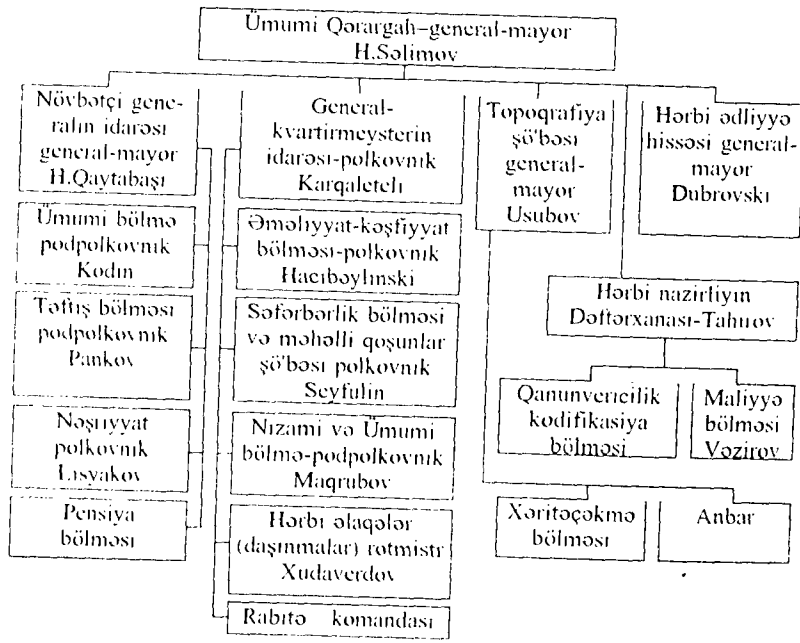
Ümumi Qərargah–general-mayor H.Səlimov

Növbətçi generalın idarəsi general-mayor H.Qaytabaşı

Ümumi bölmə podpolkovnik Kodin

Təftiş bölməsi podpolkovnik Pankov

Nəşriyyat polkovnik Lısyakov

Pensiya bölməsi

General-kvartirmeysterin idarəsi-polkovnik Karqaletelı

Əməliyyat-kəşfiyyat bölməsi-polkovnik Hacıbəylınski

Səfərbərlik bölməsi və məhəlli qoşunlar şö'bəsi polkovnik Seyfulin

Nizami və Ümumi bölmə-podpolkovnik Maqrubov

Hərbi əlaqələr (daşınmalar) rotmistr Xudaverdov

Rabitə komandası

Topoqrafiya şö'bəsi general-mayor Usubov

Hərbi ədliyyə hissəsi general-mayor Dubrovski

Hərbi nazirliyin Dəftərxanası-Tahirov

Qanunvericilik kodifikasiya bölməsi

Maliyyə bölməsi Vəzirov

Xəritəçəkmə bölməsi

Anbar